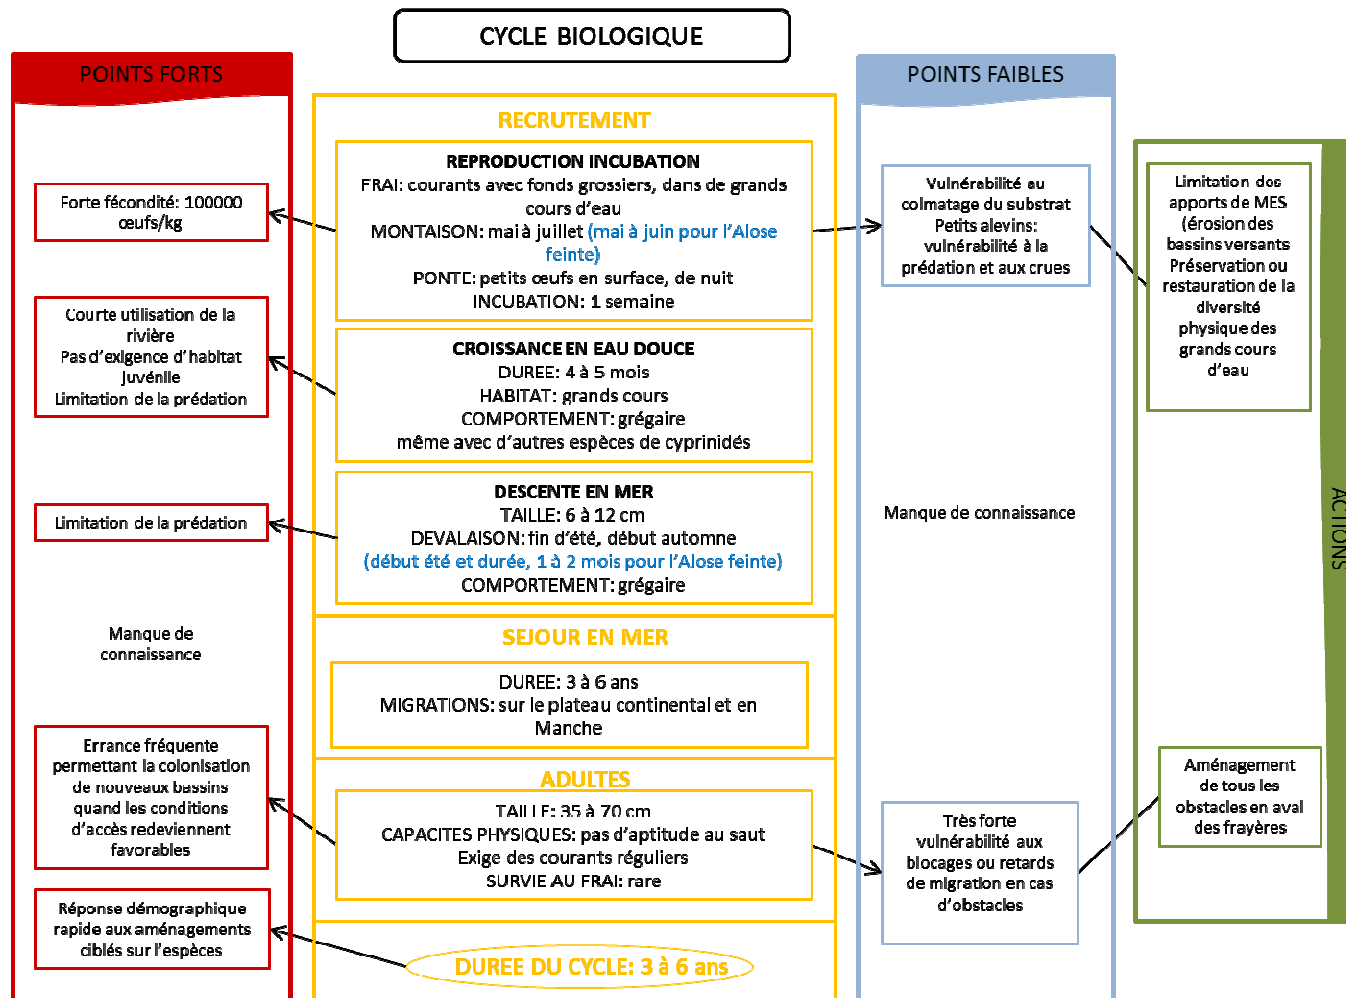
CYCLE BIOLOGIQUE

POINTS FORTS

Forte fécondité: 100000 œufs/kg

Courte utilisation de la rivière
Pas d'exigence d'habitat juvénile
Limitation de la prédation

Limitation de la prédation

Manque de connaissance

Errance fréquente permettant la colonisation de nouveaux bassins quand les conditions d'accès redeviennent favorables

Réponse démographique rapide aux aménagements ciblés sur l'espèces

RECRUTEMENT

REPRODUCTION INCUBATION
FRAI: courants avec fonds grossiers, dans de grands cours d'eau
MONTAISON: mai à juillet (mai à juin pour l'Alose feinte)
PONTE: petits œufs en surface, de nuit
INCUBATION: 1 semaine

CROISSANCE EN EAU DOUCE
DUREE: 4 à 5 mois
HABITAT: grands cours
COMPORTEMENT: grégaire
même avec d'autres espèces de cyprinidés

DESCENTE EN MER
TAILLE: 6 à 12 cm
DEVALAISON: fin d'été, début automne
(début été et durée, 1 à 2 mois pour l'Alose feinte)
COMPORTEMENT: grégaire

SEJOUR EN MER

DUREE: 3 à 6 ans
MIGRATIONS: sur le plateau continental et en Manche

ADULTES

TAILLE: 35 à 70 cm
CAPACITES PHYSIQUES: pas d'aptitude au saut
Exige des courants réguliers
SURVIE AU FRAI: rare

DUREE DU CYCLE: 3 à 6 ans

POINTS FAIBLES

Vulnérabilité au colmatage du substrat
Petits alevins: vulnérabilité à la prédation et aux crues

Manque de connaissance

Très forte vulnérabilité aux blocages ou retards de migration en cas d'obstacles

ACTIONS

Limitation des apports de MES (érosion des bassins versants
Préservation ou restauration de la diversité physique des grands cours d'eau

Aménagement de tous les obstacles en aval des frayères